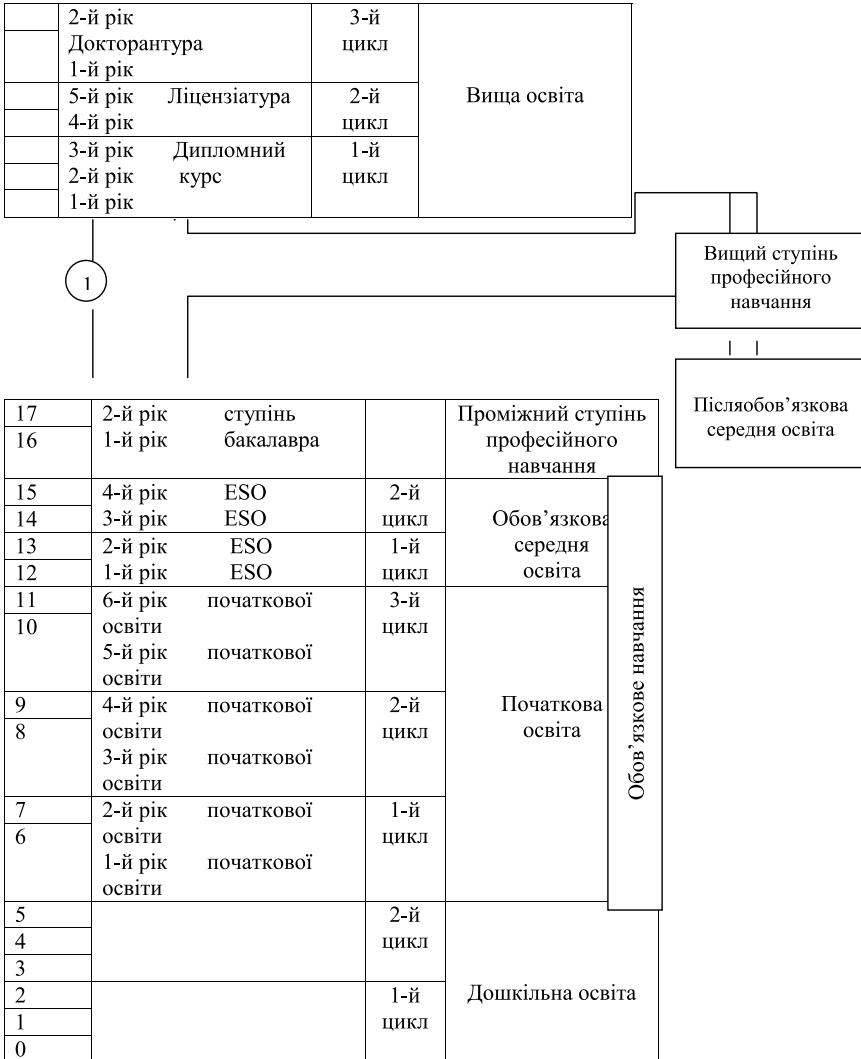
| | 2-й рік Докторантура 1-й рік | 3-й цикл | Вища освіта |
|---|---|---|---|
| | 5-й рік Ліцензіатура 4-й рік | 2-й цикл | |
| | 3-й рік Дипломний 2-й рік курс 1-й рік | 1-й цикл | |

Вищий ступінь професійного навчання

1

Післяобов'язкова середня освіта

| 17 16 | 2-й рік ступінь 1-й рік бакалавра | | Проміжний ступінь професійного навчання |
|---|---|---|---|
| 15 14 | 4-й рік ESO 3-й рік ESO | 2-й цикл | Обов'язкова середня освіта |
| 13 12 | 2-й рік ESO 1-й рік ESO | 1-й цикл | |
| 11 10 | 6-й рік початкової освіти 5-й рік початкової освіти | 3-й цикл | Початкова освіта |
| 9 8 | 4-й рік початкової освіти 3-й рік початкової освіти | 2-й цикл | |
| 7 6 | 2-й рік початкової освіти 1-й рік початкової освіти | 1-й цикл | |
| 5 4 3 | | 2-й цикл | Дошкільна освіта |
| 2 1 0 | | 1-й цикл | |

Обов'язкове навчання